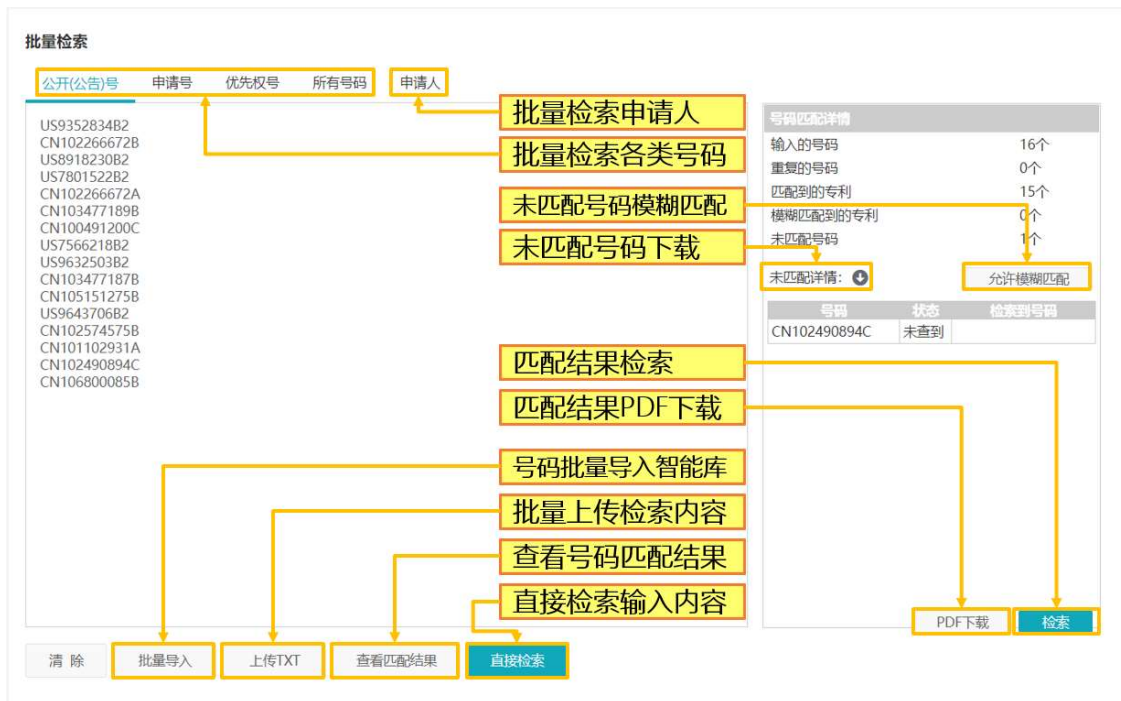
批量检索

公开(公告)号　申请号　优先权号　所有号码　申请人

US9352834B2
CN102266672B
US8918230B2
US7801522B2
CN102266672A
CN103477189B
CN100491200C
US7566218B2
US9632503B2
CN103477187B
CN105151275B
US9643706B2
CN102574575B
CN101102931A
CN102490894C
CN106800085B

批量检索申请人
批量检索各类号码
未匹配号码模糊匹配
未匹配号码下载
匹配结果检索
匹配结果PDF下载
号码批量导入智能库
批量上传检索内容
查看号码匹配结果
直接检索输入内容

号码匹配详情
输入的号码　16个
重复的号码　0个
匹配到的专利　15个
模糊匹配到的专利　0个
未匹配号码　1个
未匹配详情:
允许模糊匹配

| 号码 | 状态 | 检索到号码 |
|---|---|---|
| CN102490894C | 未查到 | |

PDF下载　检索

清 除　批量导入　上传TXT　查看匹配结果　直接检索